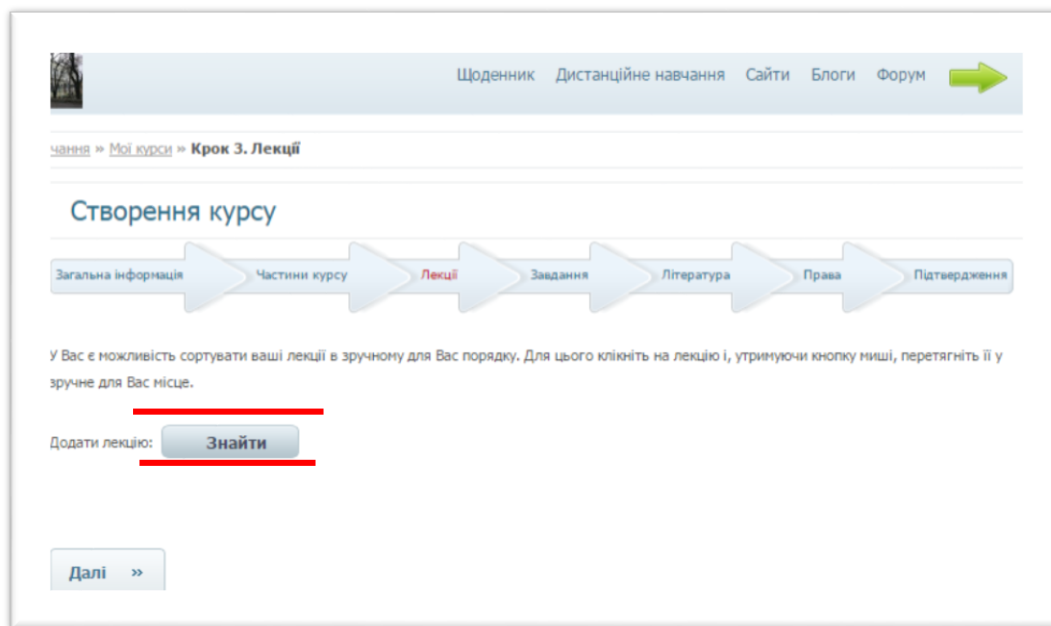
Щоденник Дистанційне навчання Сайти Блоги Форум

чання » Мої курси » Крок 3. Лекції

Створення курсу

Загальна інформація Частини курсу Лекції Завдання Література Права Підтвердження

У Вас є можливість сортувати ваші лекції в зручному для Вас порядку. Для цього клікніть на лекцію і, утримуючи кнопку миші, перетягніть її у зручне для Вас місце.

Додати лекцію: Знайти

Далі »